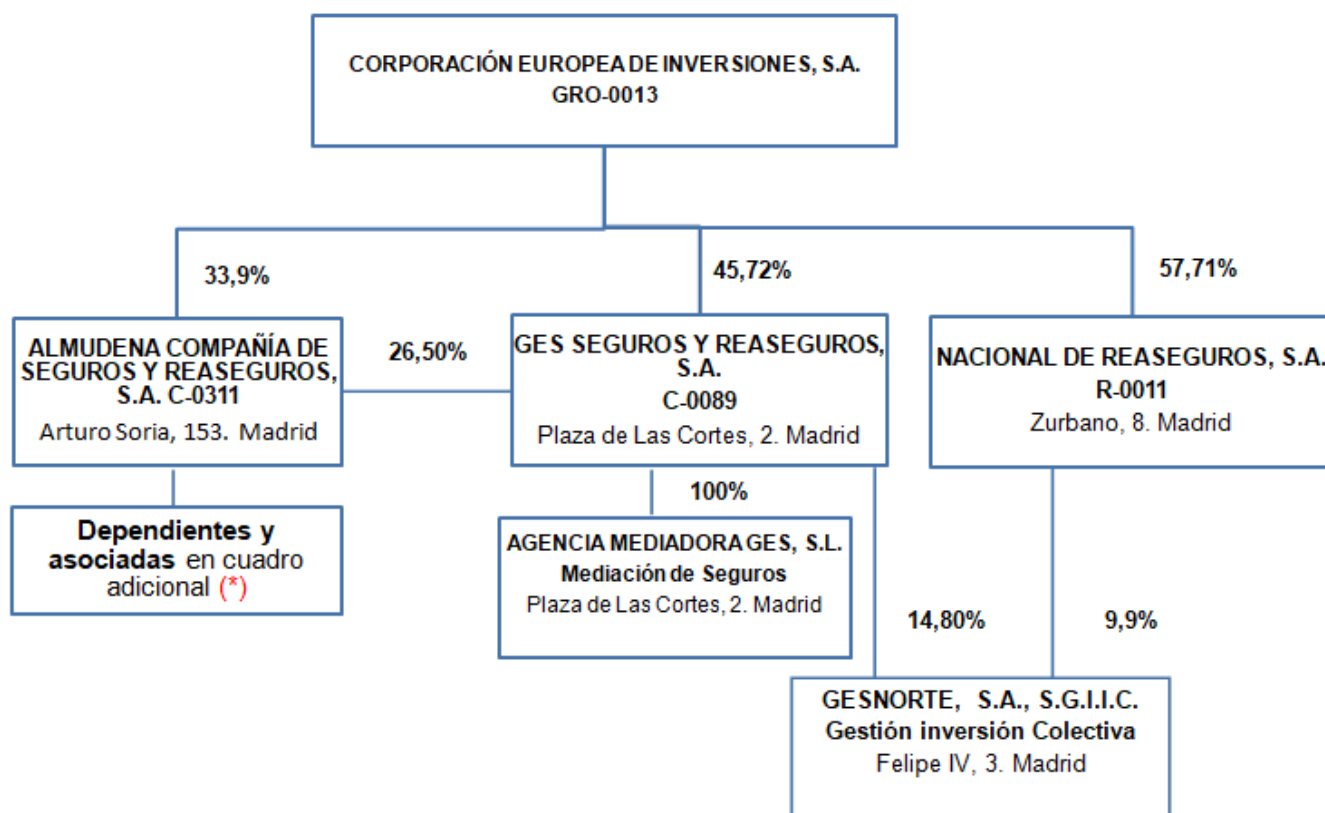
CORPORACIÓN EUROPEA DE INVERSIONES, S.A.
GRO-0013

33,9%

45,72%

57,71%

ALMUDENA COMPAÑÍA DE SEGUROS Y REASEGUROS, S.A. C-0311
Arturo Soria, 153. Madrid

26,50%

GES SEGUROS Y REASEGUROS, S.A.
C-0089
Plaza de Las Cortes, 2. Madrid

NACIONAL DE REASEGUROS, S.A.
R-0011
Zurbano, 8. Madrid

Dependientes y asociadas en cuadro adicional (*)

100%

AGENCIA MEDIADORA GES, S.L.
Mediación de Seguros
Plaza de Las Cortes, 2. Madrid

14,80%

9,9%

GESNORTE, S.A., S.G.I.I.C.
Gestión inversión Colectiva
Felipe IV, 3. Madrid